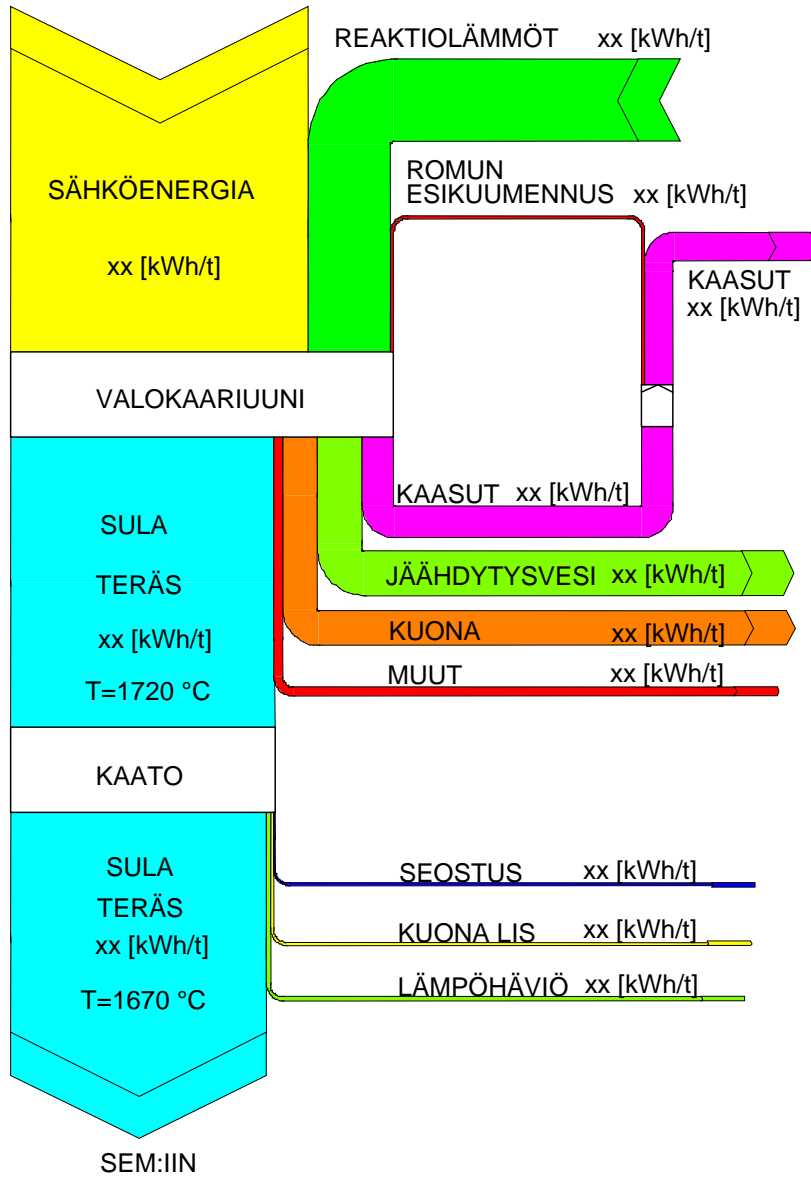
REAKTIOLÄMMÖT xx [kWh/t]

SÄHKÖENERGIA

xx [kWh/t]

ROMUN ESIKUUMENNUS xx [kWh/t]

KAASUT xx [kWh/t]

VALOKAARIUUNI

KAASUT xx [kWh/t]

SULA

TERÄS

xx [kWh/t]

T=1720 °C

JÄÄHDYTYSVESI xx [kWh/t]

KUONA xx [kWh/t]

MUUT xx [kWh/t]

KAATO

SULA

TERÄS

xx [kWh/t]

T=1670 °C

SEOSTUS xx [kWh/t]

KUONA LIS xx [kWh/t]

LÄMPÖHÄVIÖ xx [kWh/t]

SEM:IIN